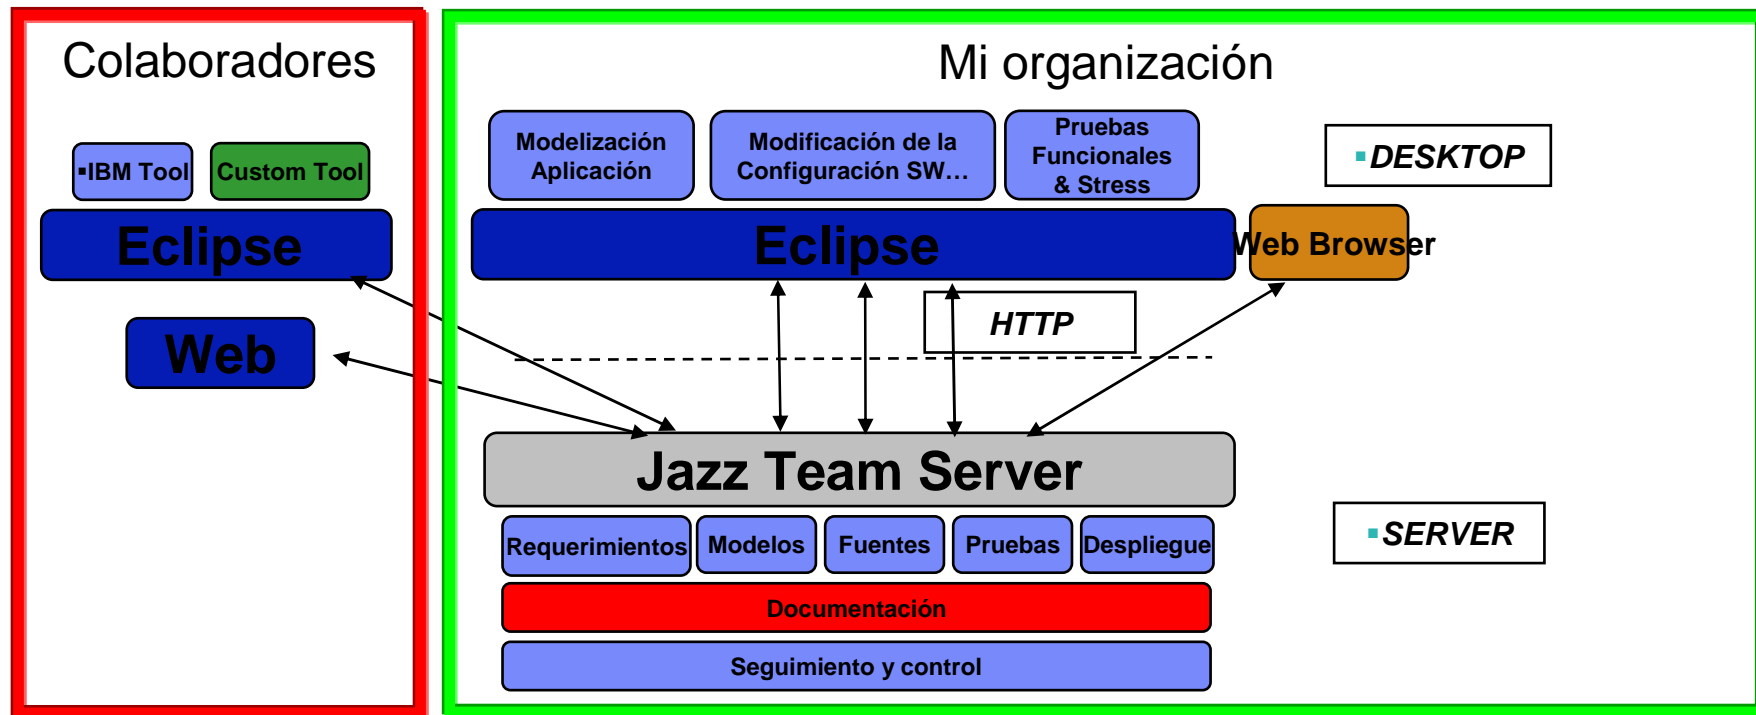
Colaboradores

▪IBM Tool

Custom Tool

Eclipse

Web

Mi organización

Modelización Aplicación

Modificación de la Configuración SW…

Pruebas Funcionales & Stress

▪DESKTOP

Eclipse

Web Browser

HTTP

Jazz Team Server

Requerimientos

Modelos

Fuentes

Pruebas

Despliegue

▪SERVER

Documentación

Seguimiento y control